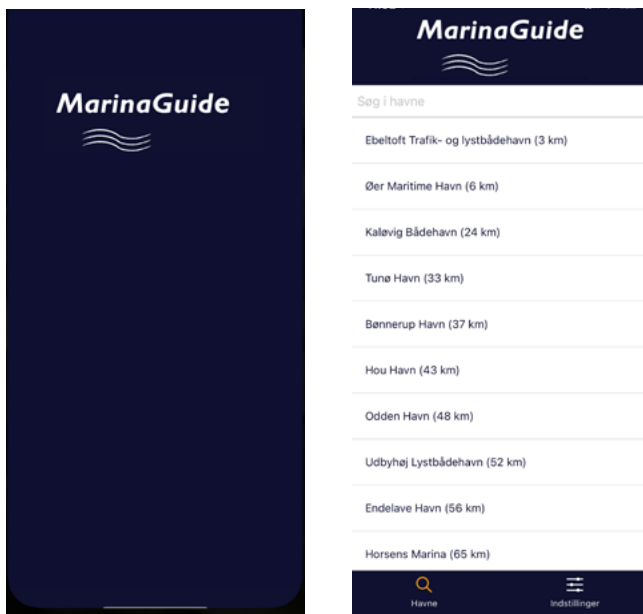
MarinaGuide

MarinaGuide

Søg i havne

Ebeltoft Trafik- og lystbådehavn (3 km)

Øer Maritime Havn (6 km)

Kaløvig Bådehavn (24 km)

Tunø Havn (33 km)

Bønnerup Havn (37 km)

Hou Havn (43 km)

Odden Havn (48 km)

Udbyhøj Lystbådehavn (52 km)

Endelave Havn (56 km)

Horsens Marina (65 km)

Havne

Indstillinger